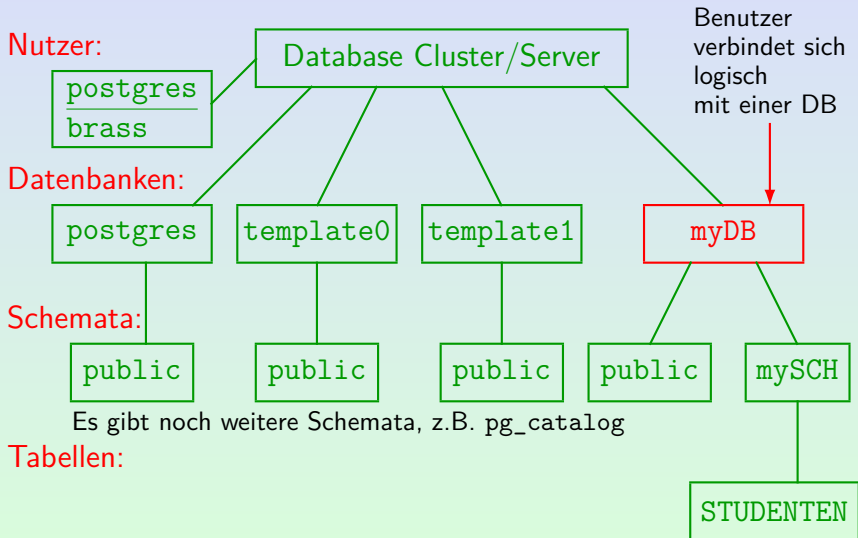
Nutzer:

Database Cluster/Server

Benutzer verbindet sich logisch mit einer DB

postgres

brass

Datenbanken:

postgres

template0

template1

myDB

Schemata:

public

public

public

public

mySCH

Es gibt noch weitere Schemata, z.B. pg_catalog

Tabellen:

STUDENTEN